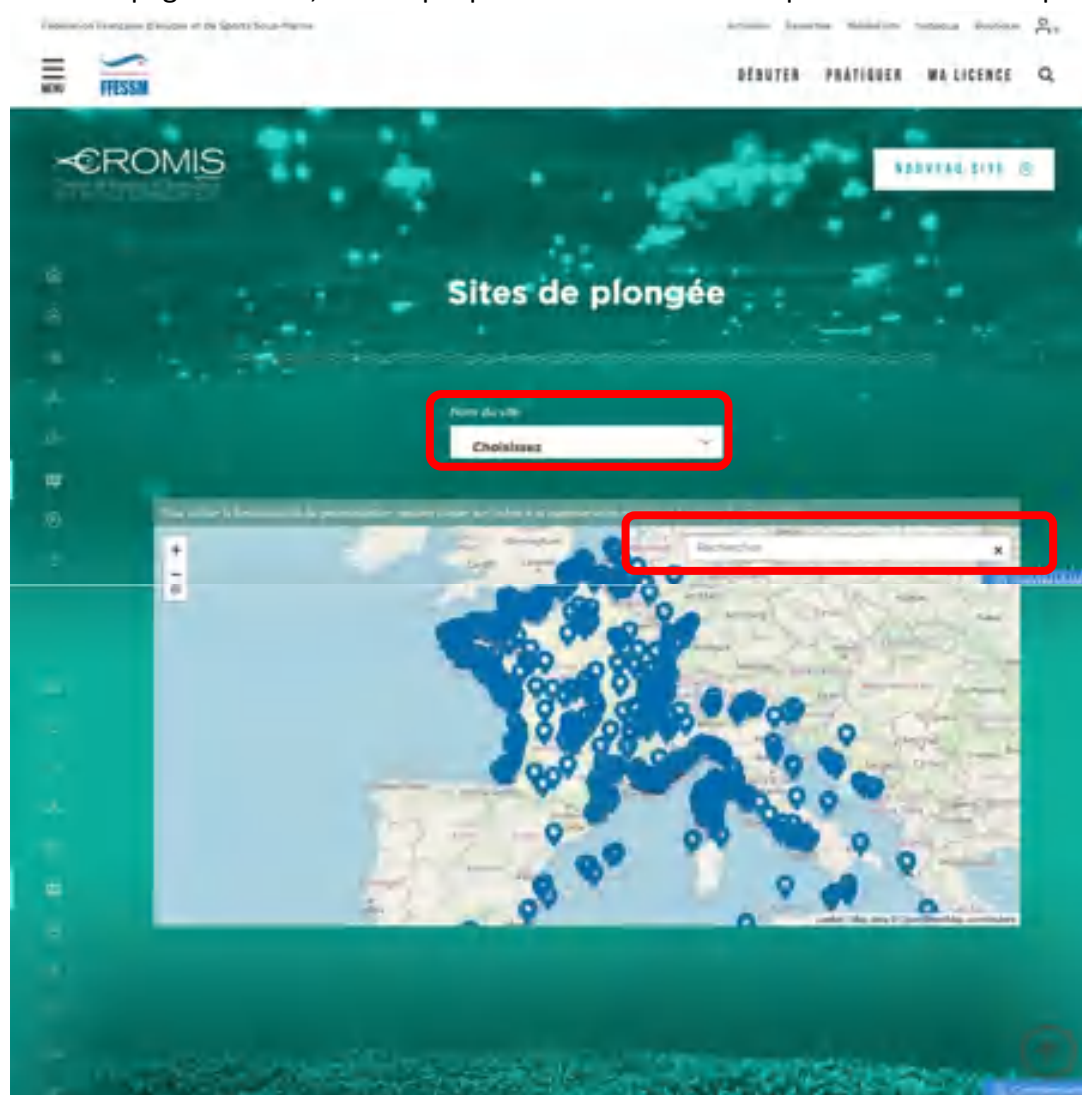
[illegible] page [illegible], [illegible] p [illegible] p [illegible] p

Fédération Française d'Etudes et de Sports Sous-Marins

Actualités Expertise Médiation Instance Boutique

MENU FFESSM

DÉBUTER PRATIQUER MA LICENCE

CROMIS

NOUVEAU SITE

Sites de plongée

Nom du site

Choisissez

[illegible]

Recherche

+

−

Leaflet | Map data © OpenStreetMap contributors